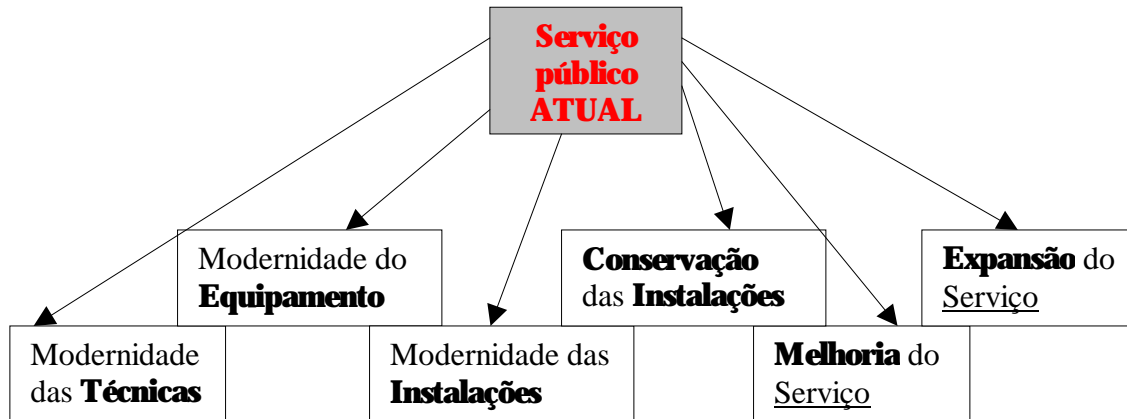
Serviço público ATUAL

Modernidade do **Equipamento**

**Conservação** das **Instalações**

**Expansão** do Serviço

Modernidade das **Técnicas**

Modernidade das **Instalações**

**Melhoria** do Serviço